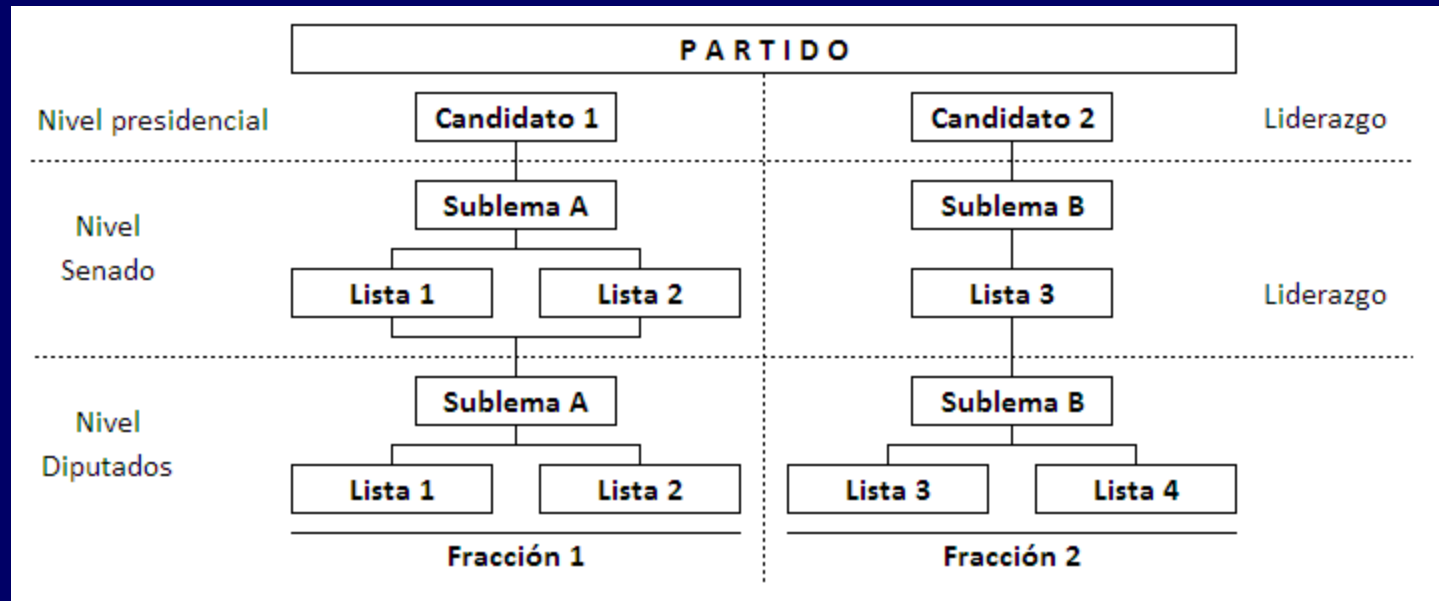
PARTIDO

Nivel presidencial

Candidato 1

Candidato 2

Liderazgo

Nivel Senado

Sublema A

Lista 1

Lista 2

Sublema B

Lista 3

Liderazgo

Nivel Diputados

Sublema A

Lista 1

Lista 2

Sublema B

Lista 3

Lista 4

Fracción 1

Fracción 2